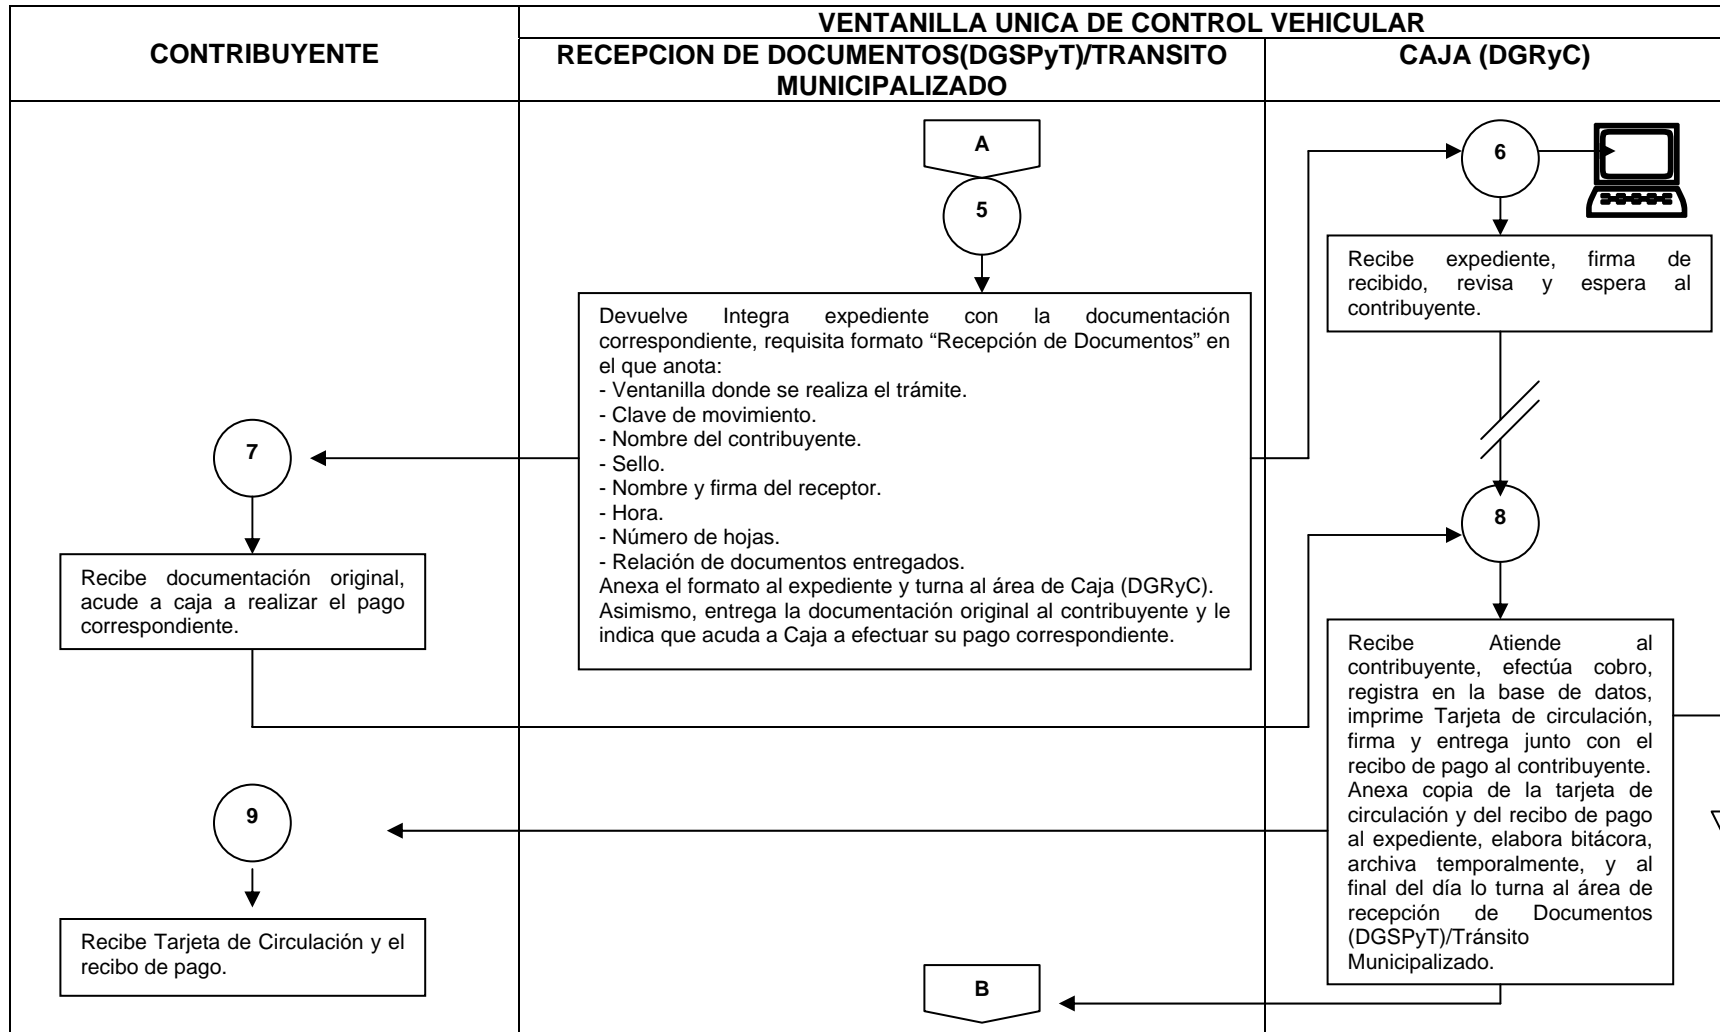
CONTRIBUYENTE

VENTANILLA UNICA DE CONTROL VEHICULAR

RECEPCION DE DOCUMENTOS(DGSPyT)/TRANSITO MUNICIPALIZADO

CAJA (DGRyC)

A

5

Devuelve Integra expediente con la documentación correspondiente, requisita formato "Recepción de Documentos" en el que anota:
- Ventanilla donde se realiza el trámite.
- Clave de movimiento.
- Nombre del contribuyente.
- Sello.
- Nombre y firma del receptor.
- Hora.
- Número de hojas.
- Relación de documentos entregados.
Anexa el formato al expediente y turna al área de Caja (DGRyC). Asimismo, entrega la documentación original al contribuyente y le indica que acuda a Caja a efectuar su pago correspondiente.

6

Recibe expediente, firma de recibido, revisa y espera al contribuyente.

7

Recibe documentación original, acude a caja a realizar el pago correspondiente.

8

Recibe Atiende al contribuyente, efectúa cobro, registra en la base de datos, imprime Tarjeta de circulación, firma y entrega junto con el recibo de pago al contribuyente. Anexa copia de la tarjeta de circulación y del recibo de pago al expediente, elabora bitácora, archiva temporalmente, y al final del día lo turna al área de recepción de Documentos (DGSPyT)/Tránsito Municipalizado.

9

Recibe Tarjeta de Circulación y el recibo de pago.

B